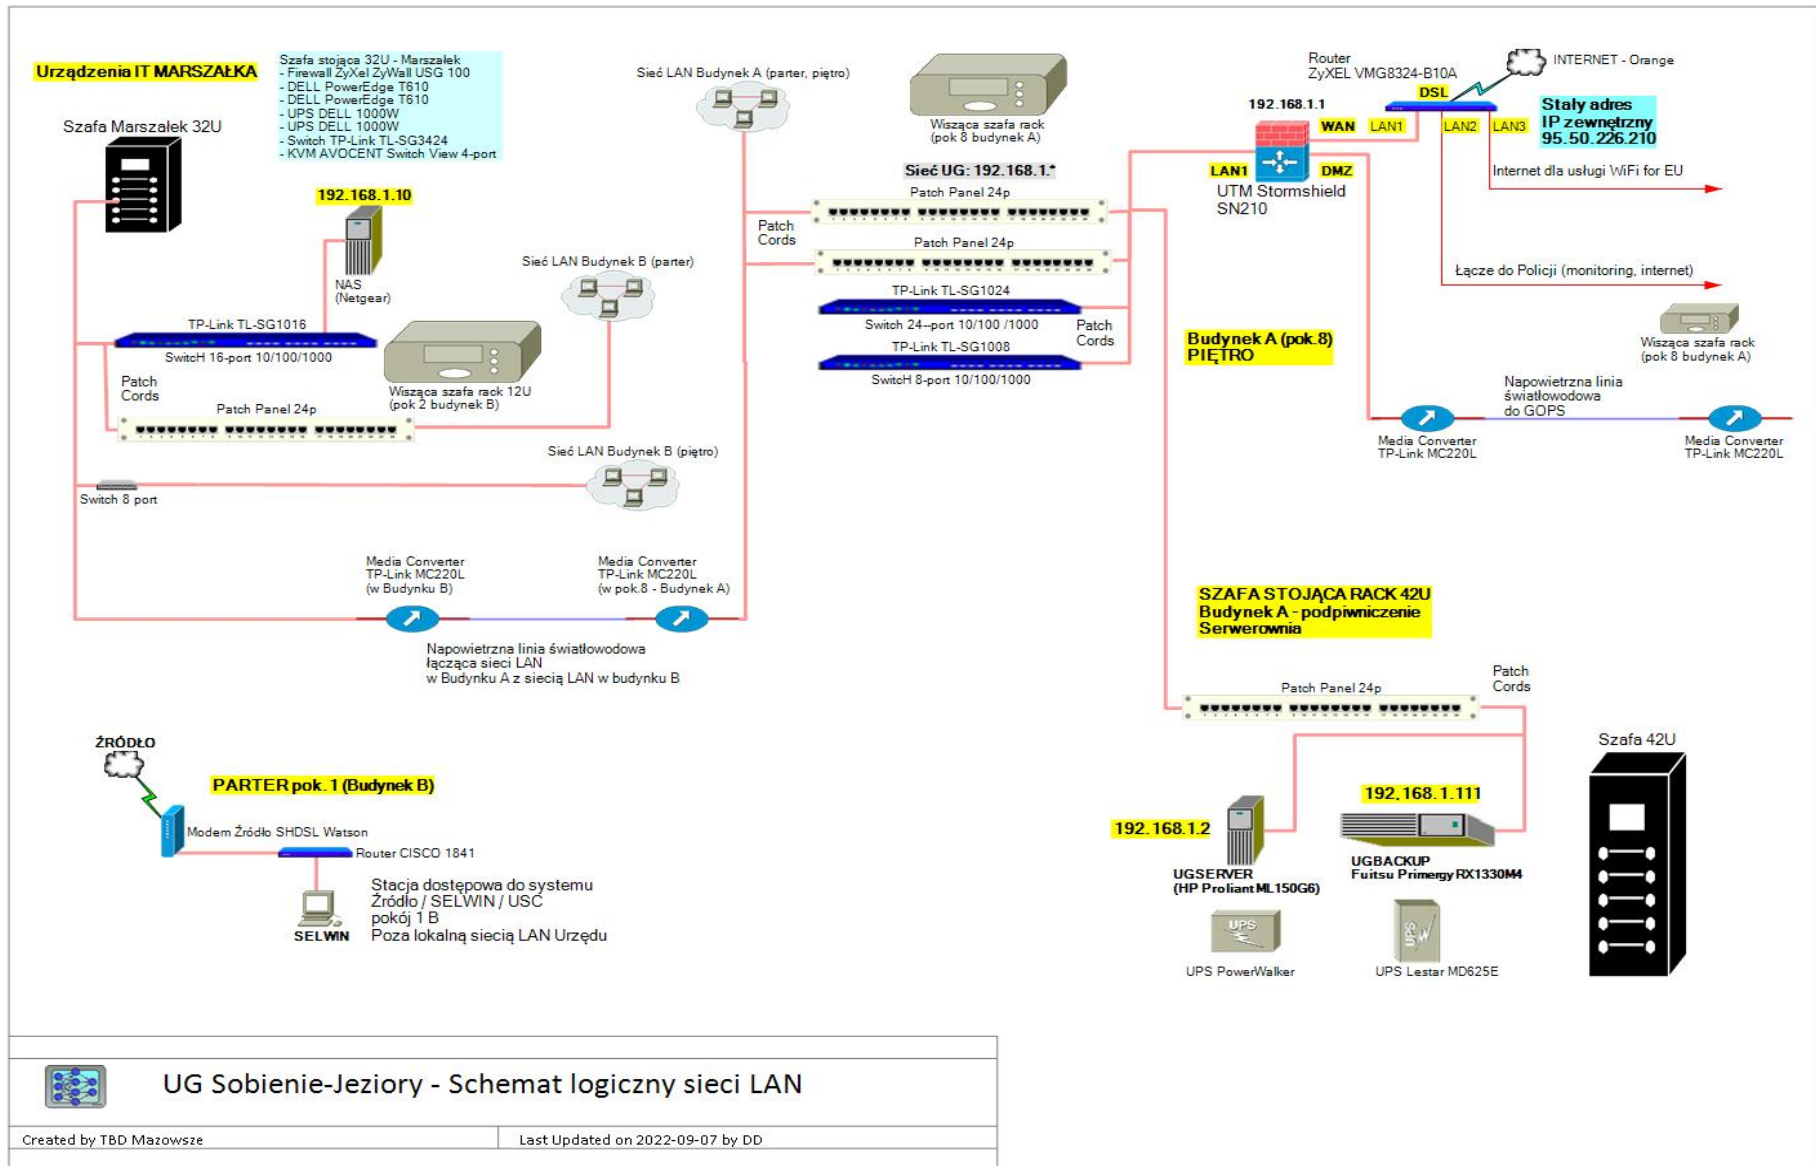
Urządzenia IT MARSZAŁKA

Szafa stojąca 32U - Marszałek
- Firewall ZyXel ZyWall USG 100
- DELL PowerEdge T610
- DELL PowerEdge T610
- UPS DELL 1000W
- UPS DELL 1000W
- Switch TP-Link TL-SG3424
- KVM AVOCENT Switch View 4-port

Szafa Marszałek 32U

192.168.1.10

NAS (Netgear)

TP-Link TL-SG1016
SwitcH 16-port 10/100/1000

Wisząca szafa rack 12U (pok 2 budynek B)

Patch Cords

Patch Panel 24p

Switch 8 port

Sieć LAN Budynek A (parter, piętro)

Sieć LAN Budynek B (parter)

Sieć LAN Budynek B (piętro)

Wisząca szafa rack (pok 8 budynek A)

Sieć UG: 192.168.1.*

Patch Panel 24p

Patch Cords

Patch Panel 24p

TP-Link TL-SG1024
Switch 24--port 10/100 /1000

Patch Cords

TP-Link TL-SG1008
SwitcH 8-port 10/100/1000

Media Converter TP-Link MC220L (w Budynku B)

Media Converter TP-Link MC220L (w pok.8 - Budynek A)

Napowietrzna linia światłowodowa łącząca sieci LAN w Budynku A z siecią LAN w budynku B

Router ZyXEL VMG8324-B10A

INTERNET - Orange

DSL

192.168.1.1

WAN LAN1 LAN2 LAN3

Stały adres IP zewnętrzny 95.50.226.210

LAN1 DMZ

UTM Stormshield SN210

Internet dla usługi WiFi for EU

Łącze do Policji (monitoring, internet)

Wisząca szafa rack (pok 8 budynek A)

Budynek A (pok.8) PIĘTRO

Napowietrzna linia światłowodowa do GOPS

Media Converter TP-Link MC220L

Media Converter TP-Link MC220L

SZAFA STOJĄCA RACK 42U
Budynek A - podpiwniczenie
Serwerownia

Patch Cords

Patch Panel 24p

Szafa 42U

192.168.1.2

UGSERVER (HP Proliant ML150G6)

192.168.1.111

UGBACKUP Fuitsu Primergy RX1330M4

UPS

UPS PowerWalker

UPS

UPS Lestar MD625E

ŹRÓDŁO

PARTER pok. 1 (Budynek B)

Modem Źródło SHDSL Watson

Router CISCO 1841

SELWIN

Stacja dostępowa do systemu Źródło / SELWIN / USC
pokój 1 B
Poza lokalną siecią LAN Urzędu

UG Sobienie-Jeziory - Schemat logiczny sieci LAN

Created by TBD Mazowsze

Last Updated on 2022-09-07 by DD